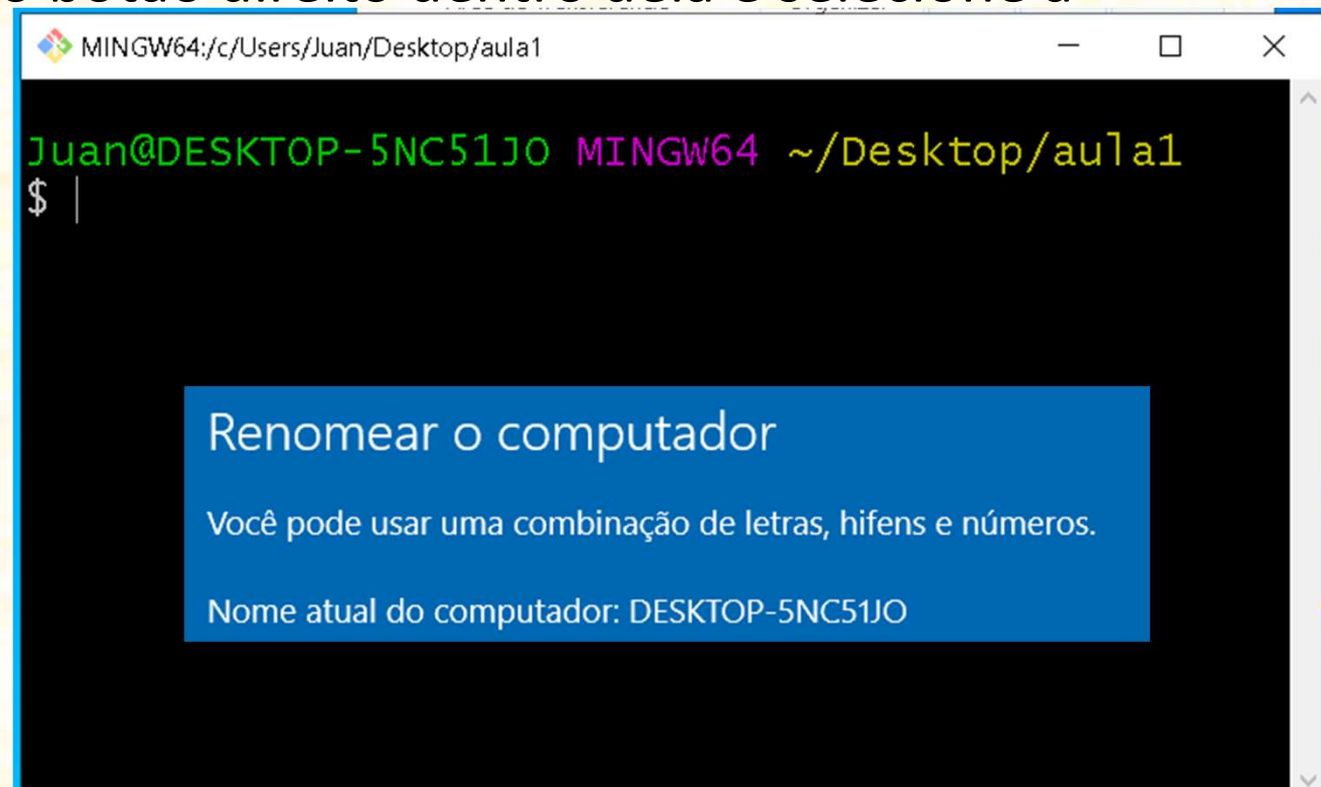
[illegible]

MINGW64:/c/Users/Juan/Desktop/aula1

Juan@DESKTOP-5NC51JO MINGW64 ~/Desktop/aula1
$ |

Renomear o computador

Você pode usar uma combinação de letras, hifens e números.

Nome atual do computador: DESKTOP-5NC51JO